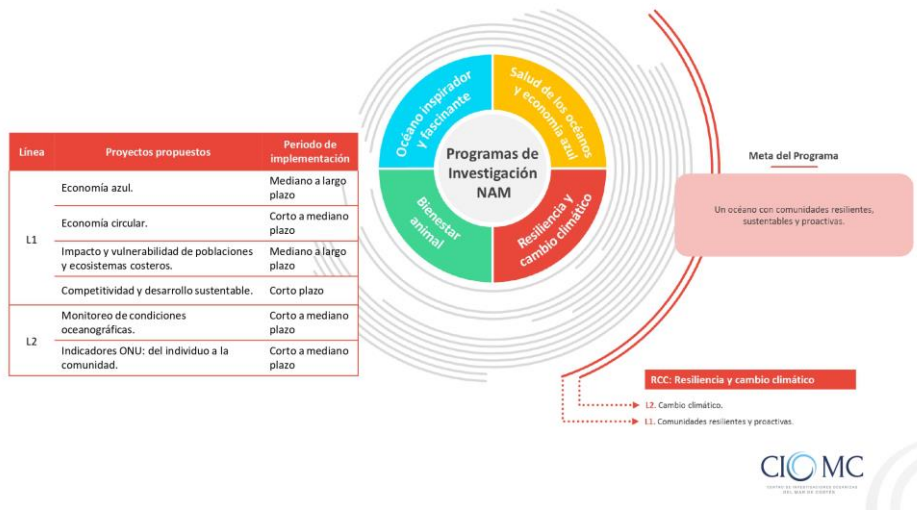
| Línea | Proyectos propuestos | Periodo de implementación |
|---|---|---|
| L1 | Economía azul. | Mediano a largo plazo |
| | Economía circular. | Corto a mediano plazo |
| | Impacto y vulnerabilidad de poblaciones y ecosistemas costeros. | Mediano a largo plazo |
| | Competitividad y desarrollo sustentable. | Corto plazo |
| L2 | Monitoreo de condiciones oceanográficas. | Corto a mediano plazo |
| | Indicadores ONU: del individuo a la comunidad. | Corto a mediano plazo |

Océano inspirador y fascinante

Salud de los océanos y economía azul

Programas de Investigación NAM

Bienestar animal

Resiliencia y cambio climático

Meta del Programa

Un océano con comunidades resilientes, sustentables y proactivas.

RCC: Resiliencia y cambio climático

L2. Cambio climático.

L1. Comunidades resilientes y proactivas.

CIOMC
CENTRO DE INVESTIGACIONES OCEÁNICAS DEL MAR DE CORTÉS